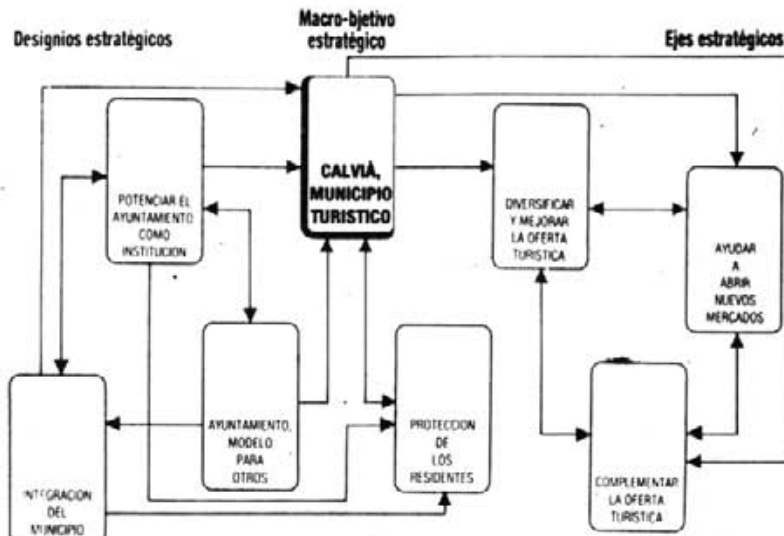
Designios estratégicos

Macro-bjetivo estratégico

Ejes estratégicos

CALVIÀ, MUNICIPIO TURISTICO

POTENCIAR EL AYUNTAMIENTO COMO INSTITUCION

DIVERSIFICAR Y MEJORAR LA OFERTA TURISTICA

AYUDAR A ABRIR NUEVOS MERCADOS

AYUNTAMIENTO, MODELO PARA OTROS

PROTECCION DE LOS RESIDENTES

INTEGRACION DEL MUNICIPIO

COMPLEMENTAR LA OFERTA TURISTICA